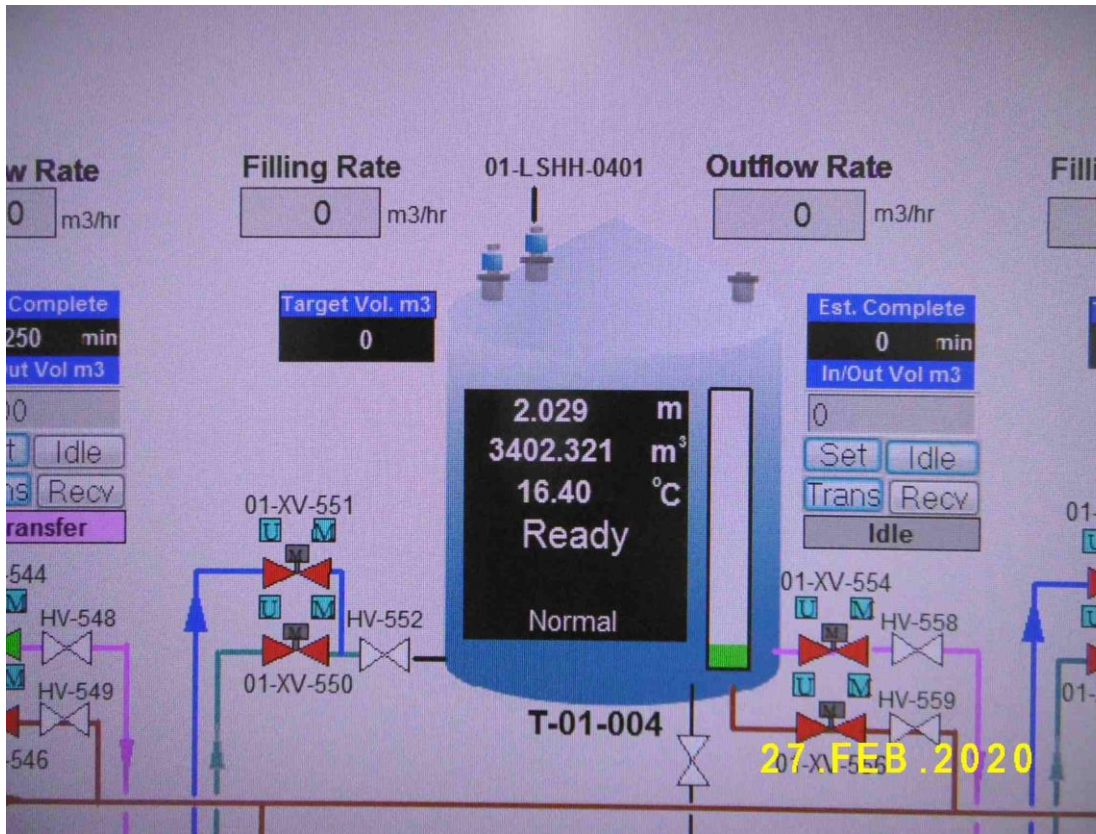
w Rate
0 m3/hr

Complete
250 min
ut Vol m3
00
t Idle
ns Recv
ransfer

-544
HV-548
HV-549
-546

Filling Rate
0 m3/hr

Target Vol. m3
0

01-XV-551
U M
U M
01-XV-550
HV-552

01-LSHH-0401

2.029 m
3402.321 m³
16.40 °C
Ready
Normal

T-01-004

Outflow Rate
0 m3/hr

Est. Complete
0 min
In/Out Vol m3
0
Set Idle
Trans Recv
Idle

01-XV-554
U M
HV-558
U M
HV-559
01-XV-556

Filli

01-
U
U
01-

27.FEB.2020